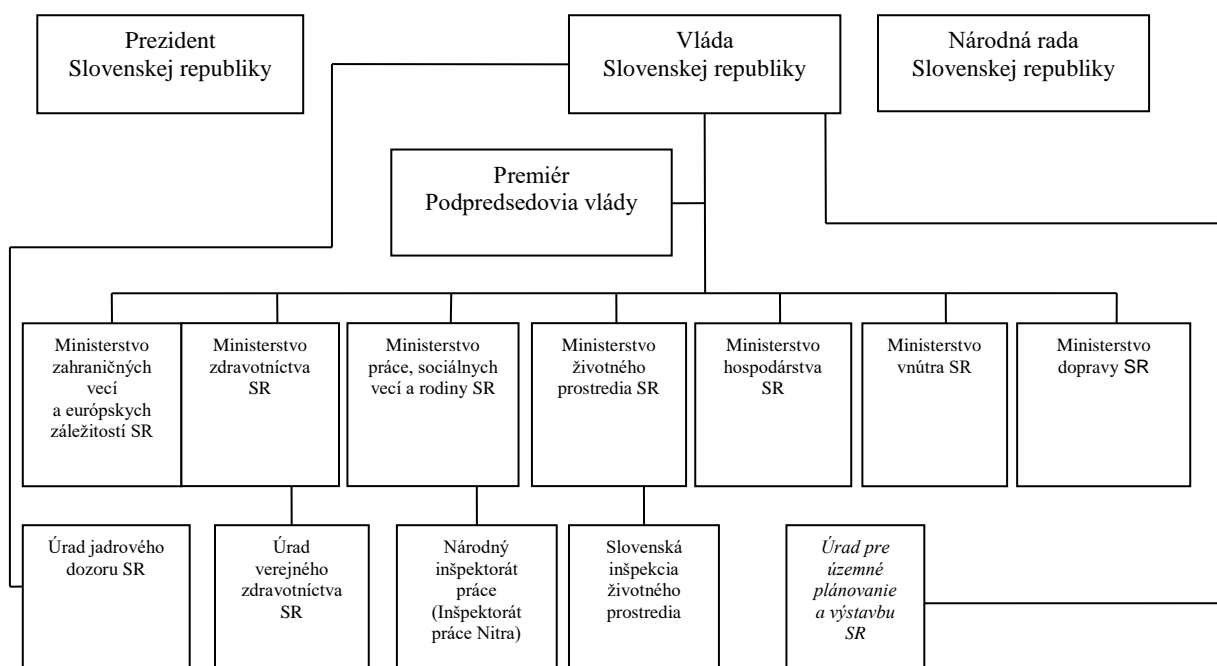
Prezident Slovenskej republiky

Vláda Slovenskej republiky

Národná rada Slovenskej republiky

Premiér Podpredsedovia vlády

Ministerstvo zahraničných vecí a európskych záležitostí SR

Ministerstvo zdravotníctva SR

Ministerstvo práce, sociálnych vecí a rodiny SR

Ministerstvo životného prostredia SR

Ministerstvo hospodárstva SR

Ministerstvo vnútra SR

Ministerstvo dopravy SR

Úrad jadrového dozoru SR

Úrad verejného zdravotníctva SR

Národný inšpektorát práce (Inšpektorát práce Nitra)

Slovenská inšpekcia životného prostredia

*Úrad pre územné plánovanie a výstavbu SR*